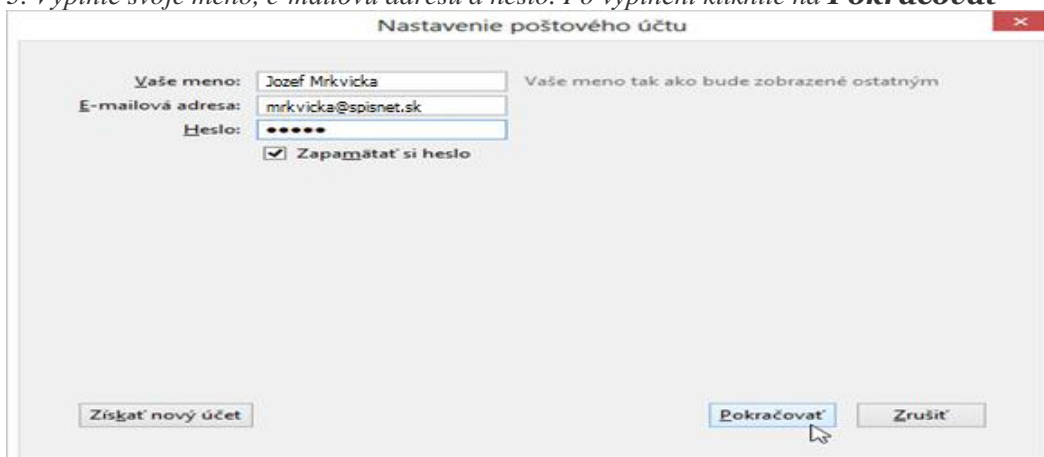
3. Vyplňte svoje meno, e-mailová adresu a heslo. Po vyplnení kliknite na **Pokračovať**

Nastavenie poštového účtu

Vaše meno: Jozef Mrkvicka Vaše meno tak ako bude zobrazené ostatným
E-mailová adresa: mrkvicka@spisnet.sk
Heslo: ●●●●●●
Zapamätať si heslo

Získať nový účet

Pokračovať

Zrušiť